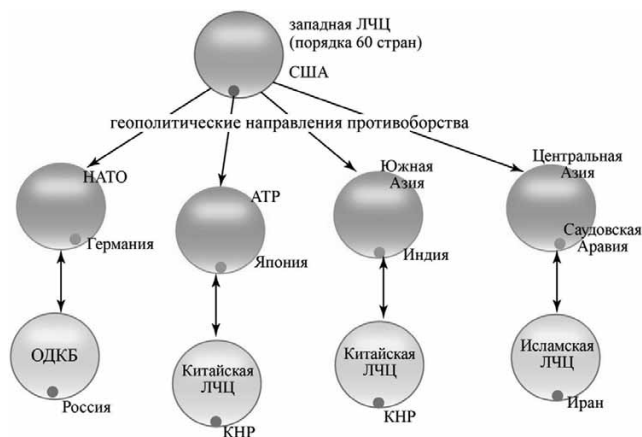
западная ЛЧЦ (порядка 60 стран)

США

геополитические направления противоборства

НАТО

Германия

АТР

Япония

Южная Азия

Индия

Центральная Азия

Саудовская Аравия

ОДКБ

Россия

Китайская ЛЧЦ

КНР

Китайская ЛЧЦ

КНР

Исламская ЛЧЦ

Иран